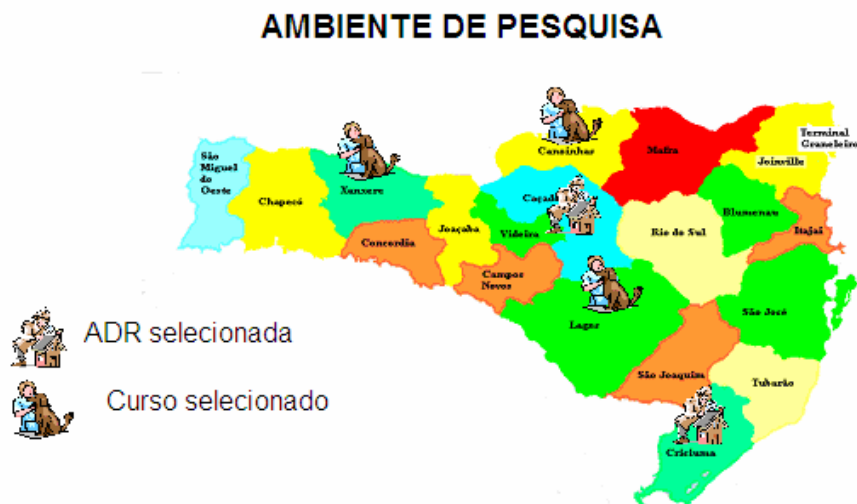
AMBIENTE DE PESQUISA

São Miguel do Oeste
Chapecó
Xanxere
Concordia
Joaçaba
Videira
Caçador
Canoinhas
Mafra
Joinville
Terminal Graneleiro
Blumenau
Rio do Sul
Itajaí
Campos Novos
Lages
São José
São Joaquim
Tubarão
Criciuma

ADR selecionada

Curso selecionado